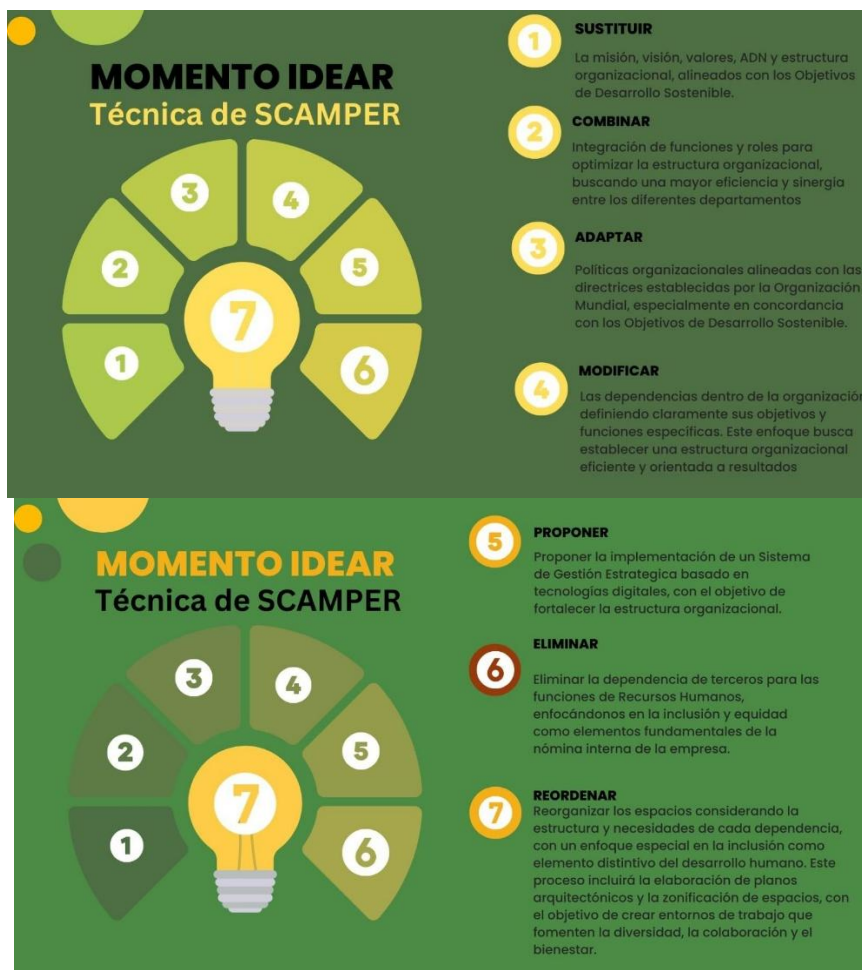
MOMENTO IDEAR
Técnica de SCAMPER

3
4
2
5
7
1
6

1
SUSTITUIR
La misión, visión, valores, ADN y estructura organizacional, alineados con los Objetivos de Desarrollo Sostenible.

2
COMBINAR
Integración de funciones y roles para optimizar la estructura organizacional, buscando una mayor eficiencia y sinergia entre los diferentes departamentos

3
ADAPTAR
Políticas organizacionales alineadas con las directrices establecidas por la Organización Mundial, especialmente en concordancia con los Objetivos de Desarrollo Sostenible.

4
MODIFICAR
Las dependencias dentro de la organización definiendo claramente sus objetivos y funciones específicas. Este enfoque busca establecer una estructura organizacional eficiente y orientada a resultados

MOMENTO IDEAR
Técnica de SCAMPER

3
4
2
5
7
1
6

5
PROPONER
Proponer la implementación de un Sistema de Gestión Estrategica basado en tecnologías digitales, con el objetivo de fortalecer la estructura organizacional.

6
ELIMINAR
Eliminar la dependencia de terceros para las funciones de Recursos Humanos, enfocándonos en la inclusión y equidad como elementos fundamentales de la nómina interna de la empresa.

7
REORDENAR
Reorganizar los espacios considerando la estructura y necesidades de cada dependencia, con un enfoque especial en la inclusión como elemento distintivo del desarrollo humano. Este proceso incluirá la elaboración de planos arquitectónicos y la zonificación de espacios, con el objetivo de crear entornos de trabajo que fomenten la diversidad, la colaboración y el bienestar.